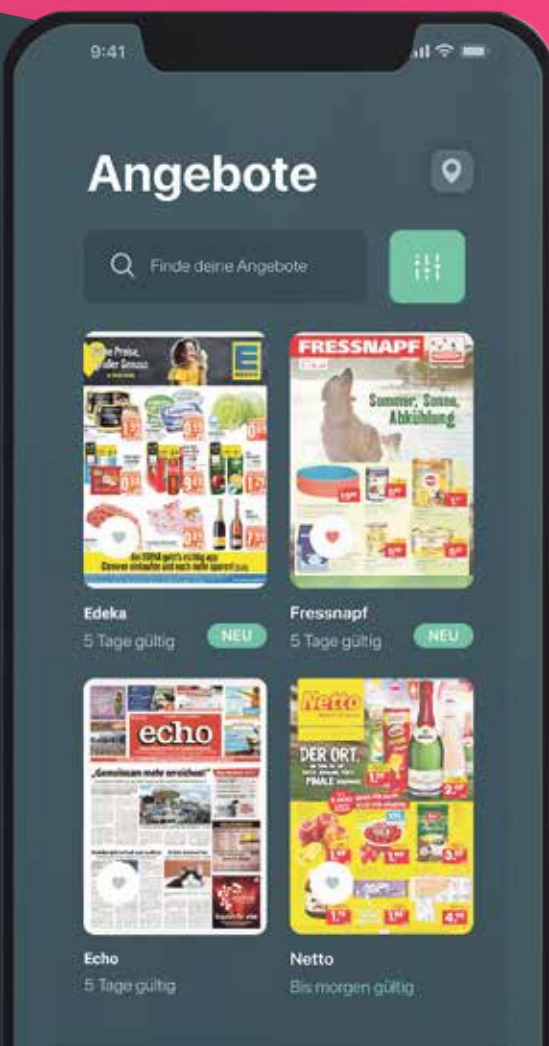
9:41

Angebote

Finde deine Angebote

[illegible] Preise, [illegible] Genuss

FRESSNAPF

Sommer, Sonne, Abkühlung

Edeka
5 Tage gültig
NEU

Fressnapf
5 Tage gültig
NEU

echo

„Gemeinsam mehr erreichen!"

Netto

DER ORT.

FINALE

Echo
5 Tage gültig

Netto
Bis morgen gültig